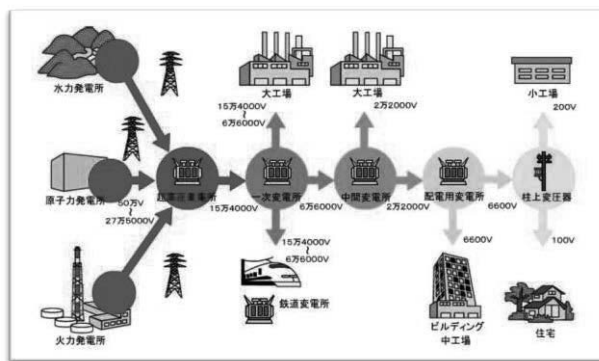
水力発電所

原子力発電所

50万V
〜
27万5000V

火力発電所

超高圧変電所

15万4000V

15万4000V
〜
6万6000V

大工場

一次変電所

6万6000V

15万4000V
〜
6万6000V

鉄道変電所

大工場

2万2000V

中間変電所

2万2000V

配電用変電所

6600V

6600V

ビルディング
中工場

小工場

200V

柱上変圧器

100V

住宅